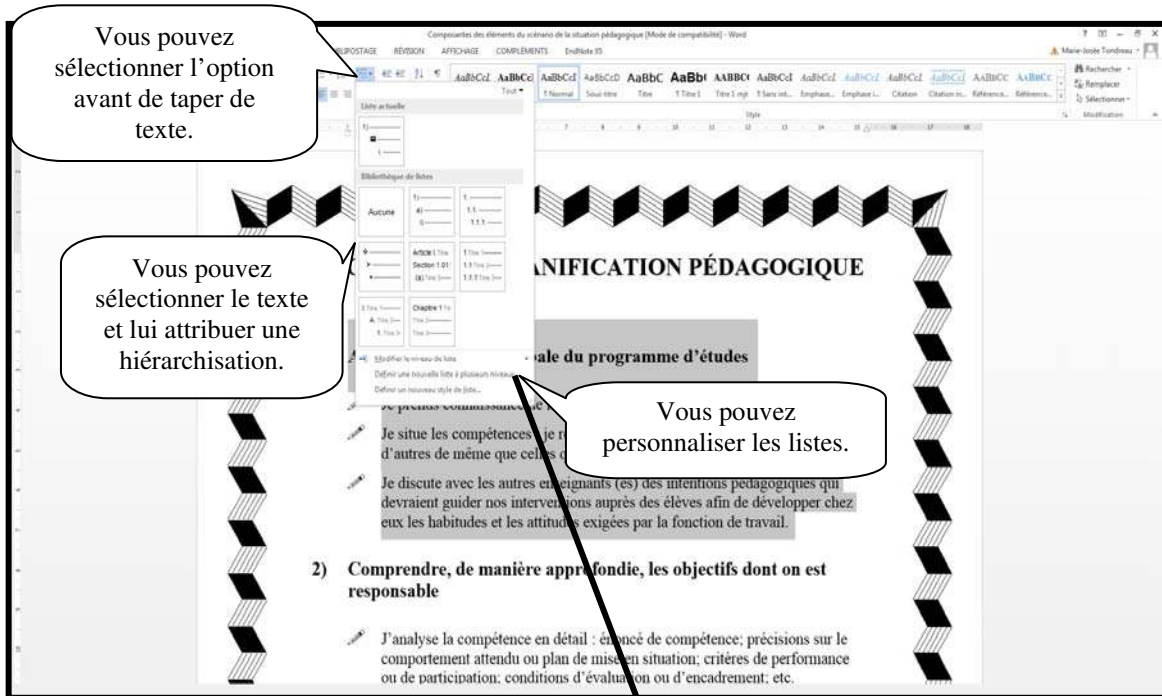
Vous pouvez sélectionner l'option avant de taper de texte.

Composantes des éléments du scénario de la situation pédagogique [Mode de compatibilité] - Word

PUBLIPOSTAGE RÉVISION AFFICHAGE COMPLÉMENTS EndNote X5

Marie-Josée Tondreau

AaBbCcL AaBbCcI AaBbCcI AaBbCcD AaBbC AaBb( AABBC( AaBbCcI AaBbCcL AaBbCcL AaBbCcL AaBbCcI AABBCC AABBCC

Tout ¶ Normal Sous-titre Titre ¶ Titre 1 Titre 1 mjt ¶ Sans int... Emphase... Emphase i... Citation Citation in... Référence... Référence...

Style

Rechercher Remplacer Sélectionner Modification

Liste actuelle

Bibliothèque de listes

Aucune

Article I Titre Section 1.01 (a) Titre

Chapitre 1 Titre

Vous pouvez sélectionner le texte et lui attribuer une hiérarchisation.

Modifier le niveau de liste

Définir une nouvelle liste à plusieurs niveaux...

Définir un nouveau style de liste...

ANIFICATION PÉDAGOGIQUE

pale du programme d'études

Je prends connaissance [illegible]

Vous pouvez personnaliser les listes.

Je situe les compétences je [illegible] d'autres de même que celles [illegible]

Je discute avec les autres enseignants (es) des intentions pédagogiques qui devraient guider nos interventions auprès des élèves afin de développer chez eux les habitudes et les attitudes exigées par la fonction de travail.

2) Comprendre, de manière approfondie, les objectifs dont on est responsable

J'analyse la compétence en détail : énoncé de compétence; précisions sur le comportement attendu ou plan de mise en situation; critères de performance ou de participation; conditions d'évaluation ou d'encadrement; etc.